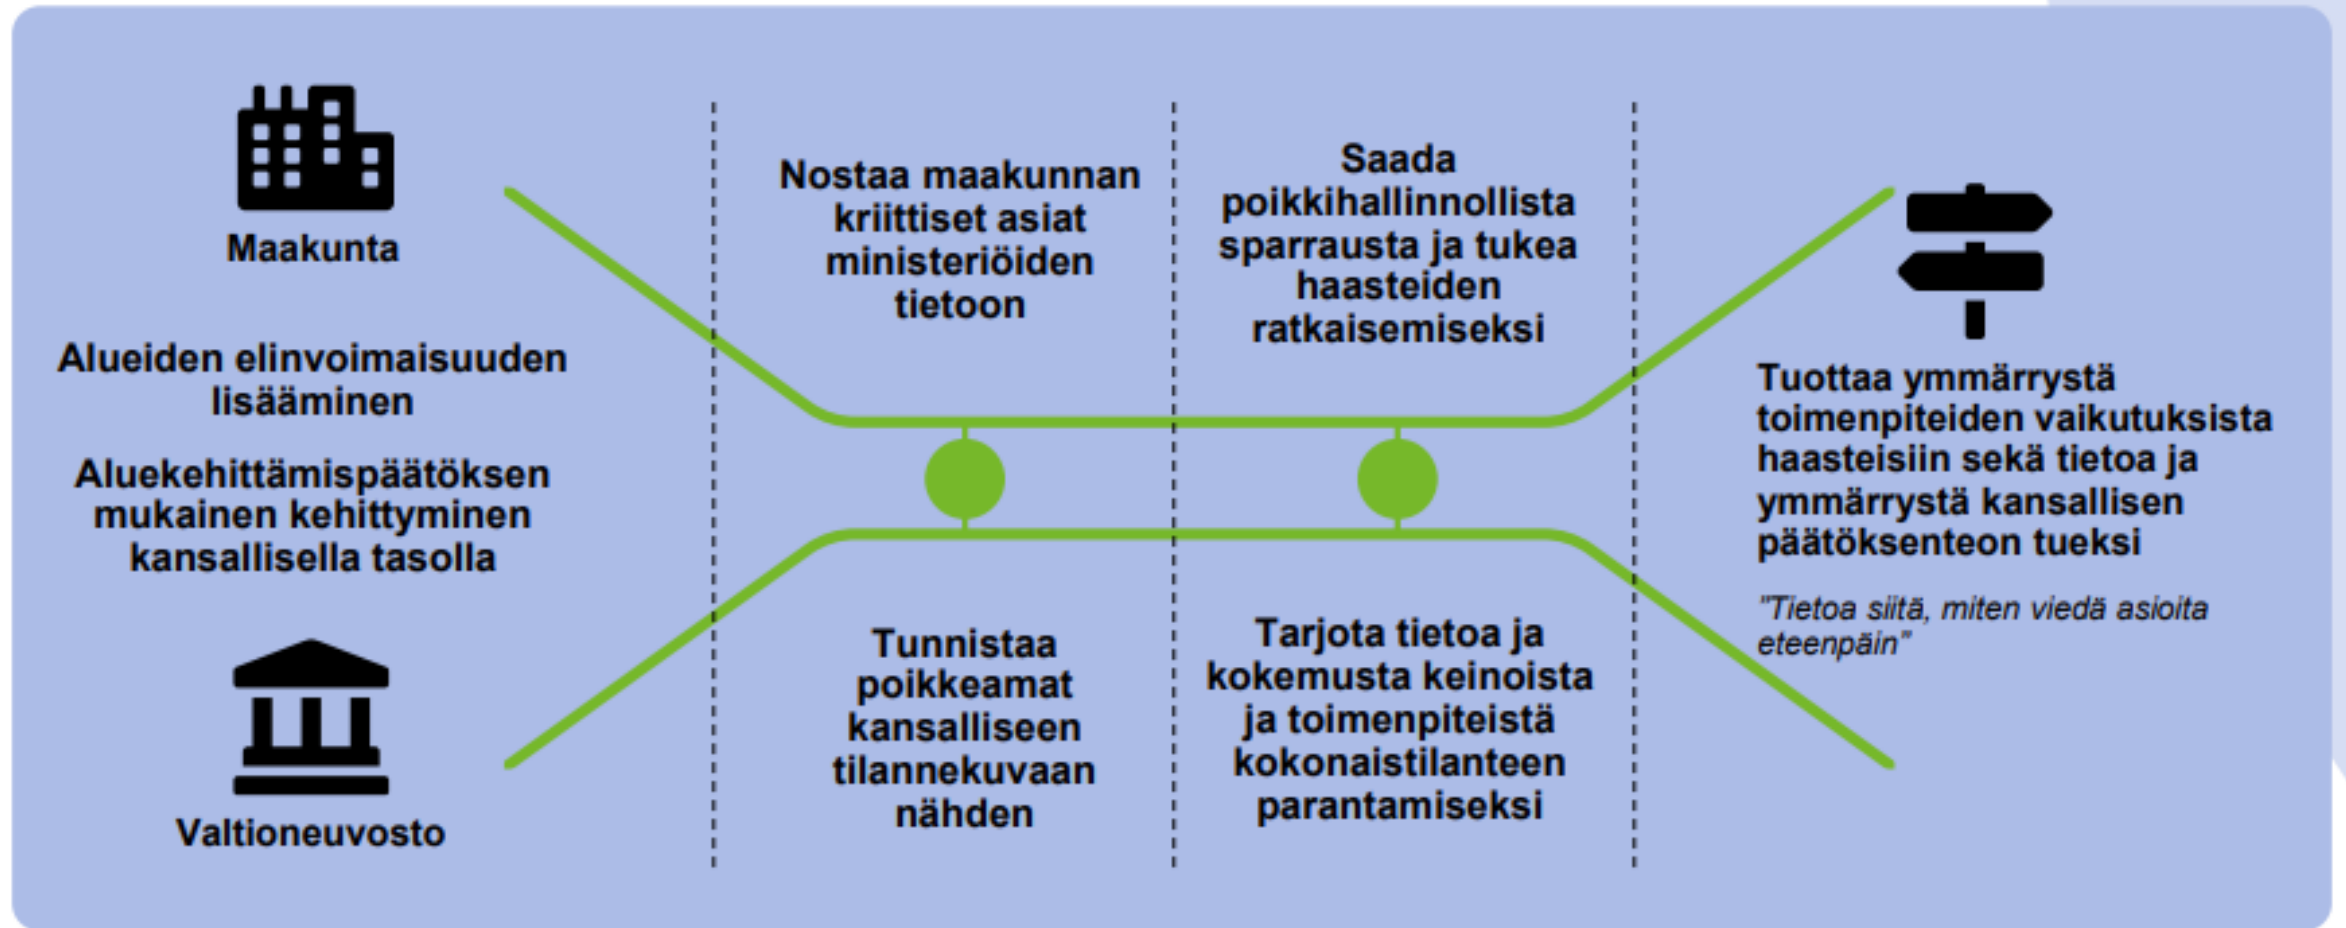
Maakunta

Alueiden elinvoimaisuuden lisääminen

Aluekehittämispäätöksen mukainen kehittyminen kansallisella tasolla

Valtioneuvosto

Nostaa maakunnan kriittiset asiat ministeriöiden tietoon

Tunnistaa poikkeamat kansalliseen tilannekuvaan nähden

Saada poikkihallinnollista sparrausta ja tukea haasteiden ratkaisemiseksi

Tarjota tietoa ja kokemusta keinoista ja toimenpiteistä kokonaistilanteen parantamiseksi

Tuottaa ymmärrystä toimenpiteiden vaikutuksista haasteisiin sekä tietoa ja ymmärrystä kansallisen päätöksenteon tueksi

"Tietoa siitä, miten viedä asioita eteenpäin"